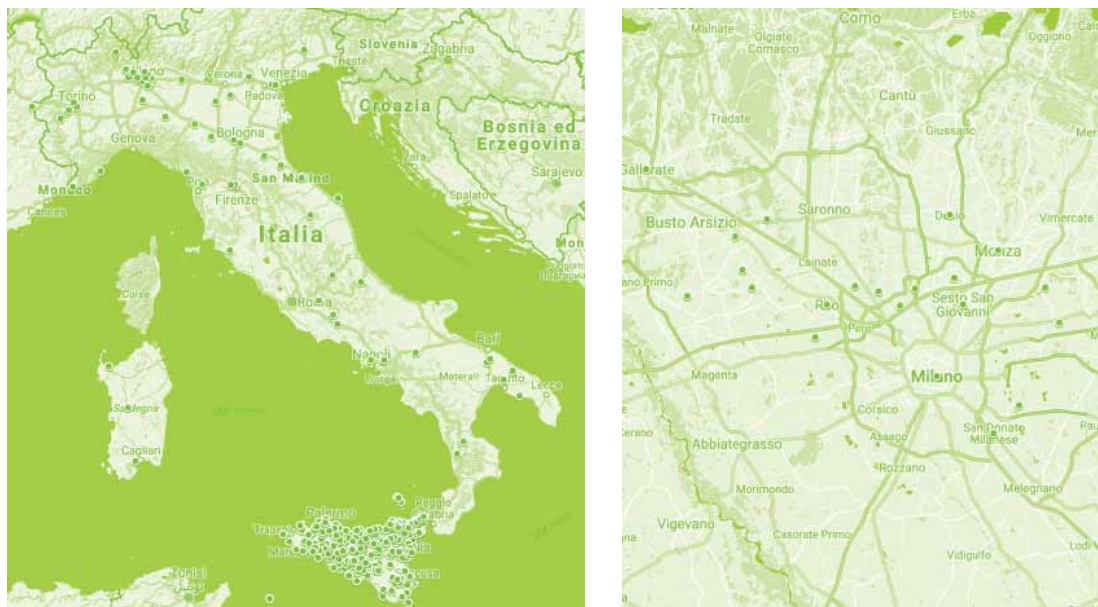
Slovenia
Zagabria
Milano
Verona
Venezia
Trieste
Torino
Padova
Croazia
Genova
Bologna
Bosnia ed Erzegovina
Monaco
San Marino
Sarajevo
Cannes
Firenze
Spalato
Italia
Corse
Roma
Bari
Napoli
Pompei
Matera
Taranto
Lecce
Sardegna
Cagliari
Palermo
Reggio
Trapani
Marsala
Tunisi

Como
Erba
Malnate
Olgiate Comasco
Oggiono
Cantù
Tradate
Giussano
Gallarate
Busto Arsizio
Saronno
Desio
Vimercate
Monza
Lainate
Sesto San Giovanni
Rho
Pero
Magenta
Milano
Corsico
Abbiategrasso
Assago
San Donato Milanese
Rozzano
Morimondo
Melegnano
Vigevano
Casorate Primo
Vidigulfo
Lodi